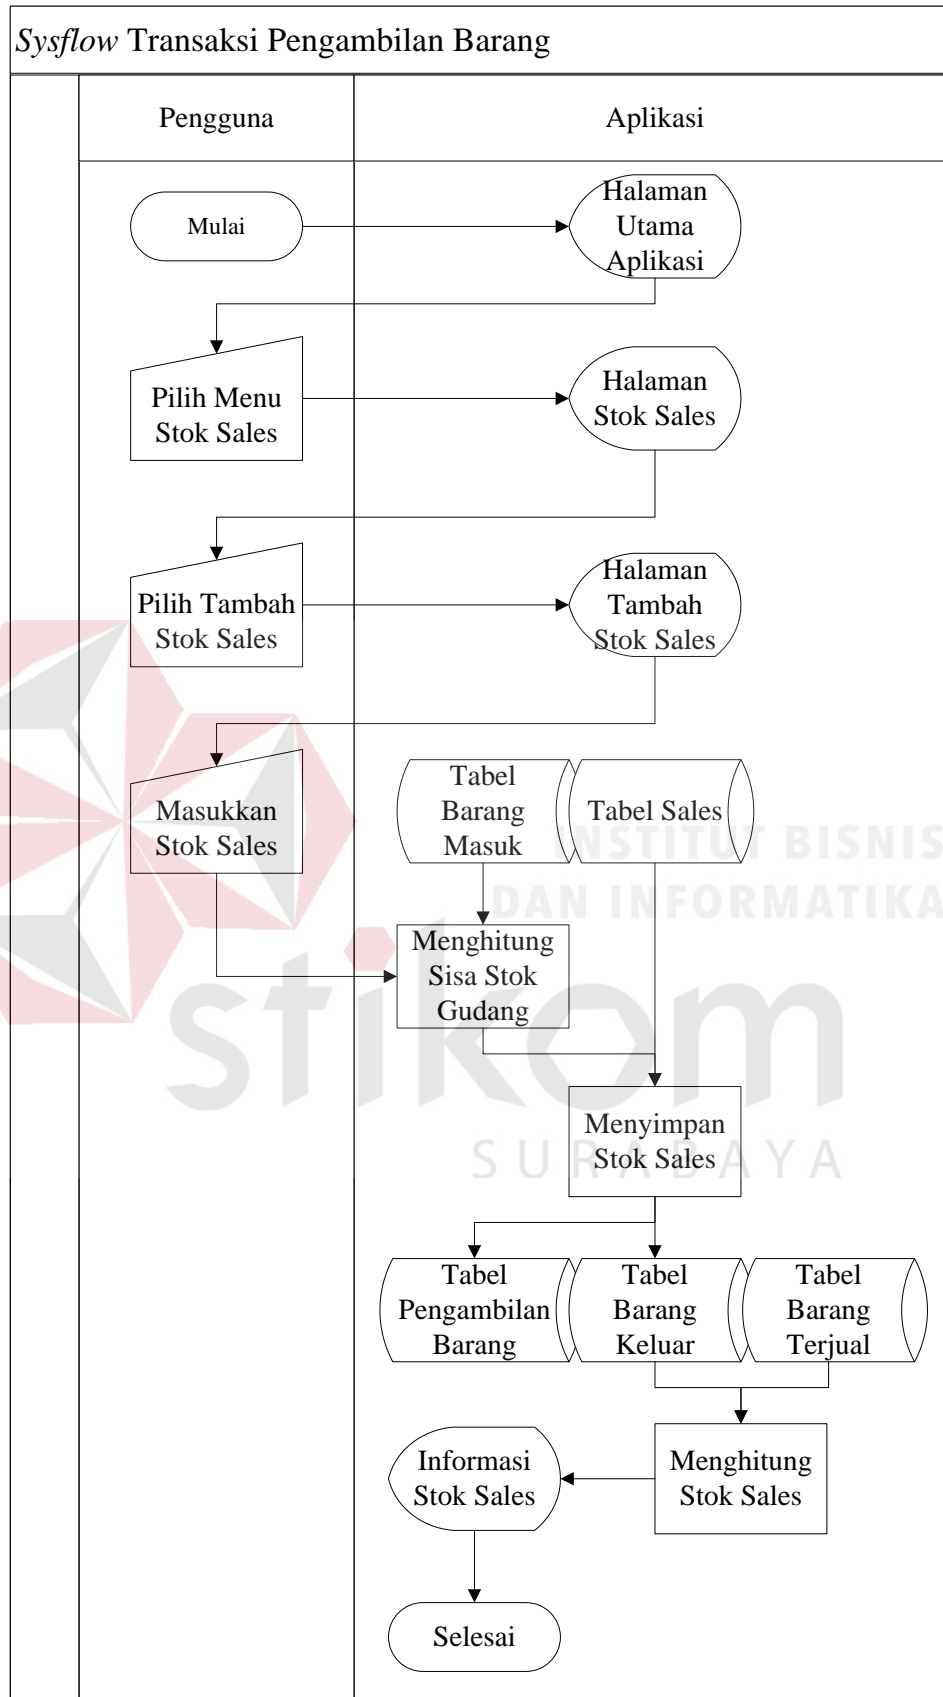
*Sysflow* Transaksi Pengambilan Barang

Pengguna

Aplikasi

Mulai

Halaman Utama Aplikasi

Pilih Menu Stok Sales

Halaman Stok Sales

Pilih Tambah Stok Sales

Halaman Tambah Stok Sales

Masukkan Stok Sales

Tabel Barang Masuk

Tabel Sales

INSTITUT BISNIS DAN INFORMATIKA

Menghitung Sisa Stok Gudang

stikom

Menyimpan Stok Sales

SURABAYA

Tabel Pengambilan Barang

Tabel Barang Keluar

Tabel Barang Terjual

Informasi Stok Sales

Menghitung Stok Sales

Selesai